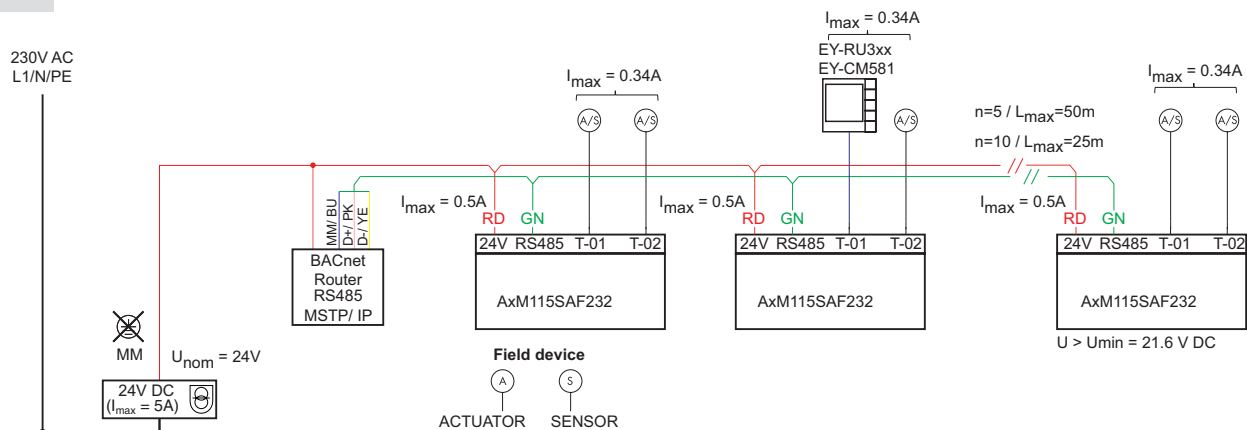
230V AC
L1/N/PE

$I_{max}$ = 0.34A

$I_{max}$ = 0.34A
EY-RU3xx
EY-CM581

$I_{max}$ = 0.34A

A/S A/S A/S A/S A/S

n=5 / $L_{max}$=50m
n=10 / $L_{max}$=25m

$I_{max}$ = 0.5A
RD GN

$I_{max}$ = 0.5A
RD GN

$I_{max}$ = 0.5A
RD GN

MM/ BU
D+/ PK
D-/ YE

BACnet
Router
RS485
MSTP/ IP

| 24V | RS485 | T-01 | T-02 |
|---|---|---|---|

AxM115SAF232

| 24V | RS485 | T-01 | T-02 |
|---|---|---|---|

AxM115SAF232

| 24V | RS485 | T-01 | T-02 |
|---|---|---|---|

AxM115SAF232

U > Umin = 21.6 V DC

MM
$U_{nom}$ = 24V

24V DC
($I_{max}$ = 5A)

Field device
A S
ACTUATOR SENSOR